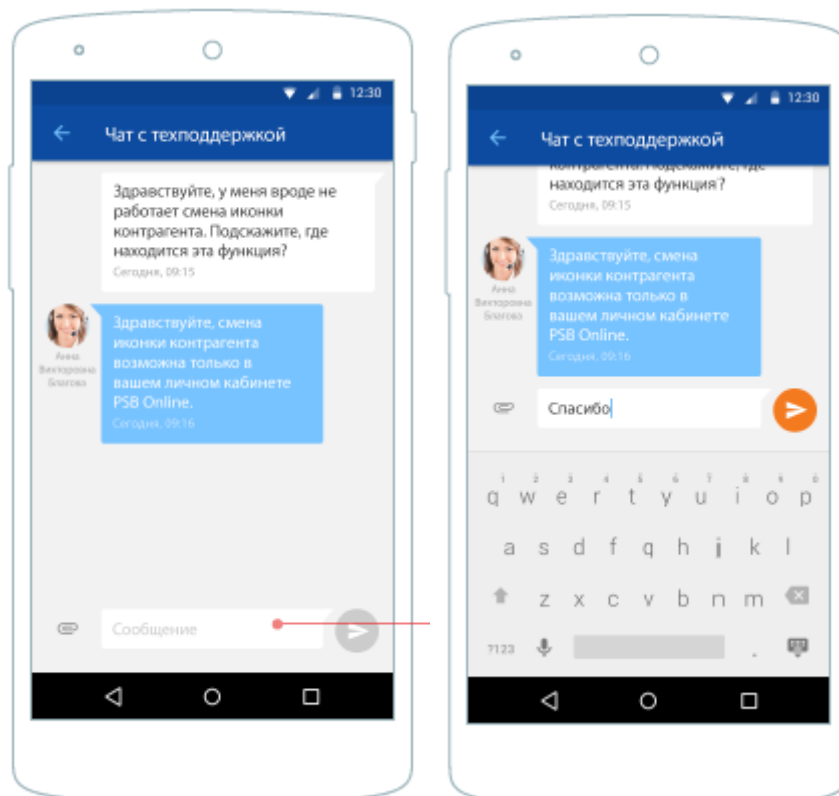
12:30

Чат с техподдержкой

Здравствуйте, у меня вроде не работает смена иконки контрагента. Подскажите, где находится эта функция?
Сегодня, 09:15

Анна Викторовна Благова

Здравствуйте, смена иконки контрагента возможна только в вашем личном кабинете PSB Online.
Сегодня, 09:16

Сообщение

12:30

Чат с техподдержкой

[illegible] находится эта функция?
Сегодня, 09:15

Анна Викторовна Благова

Здравствуйте, смена иконки контрагента возможна только в вашем личном кабинете PSB Online.
Сегодня, 09:16

Спасибо

1 2 3 4 5 6 7 8 9 0
q w e r t y u i o p
a s d f g h j k l
z x c v b n m
?123